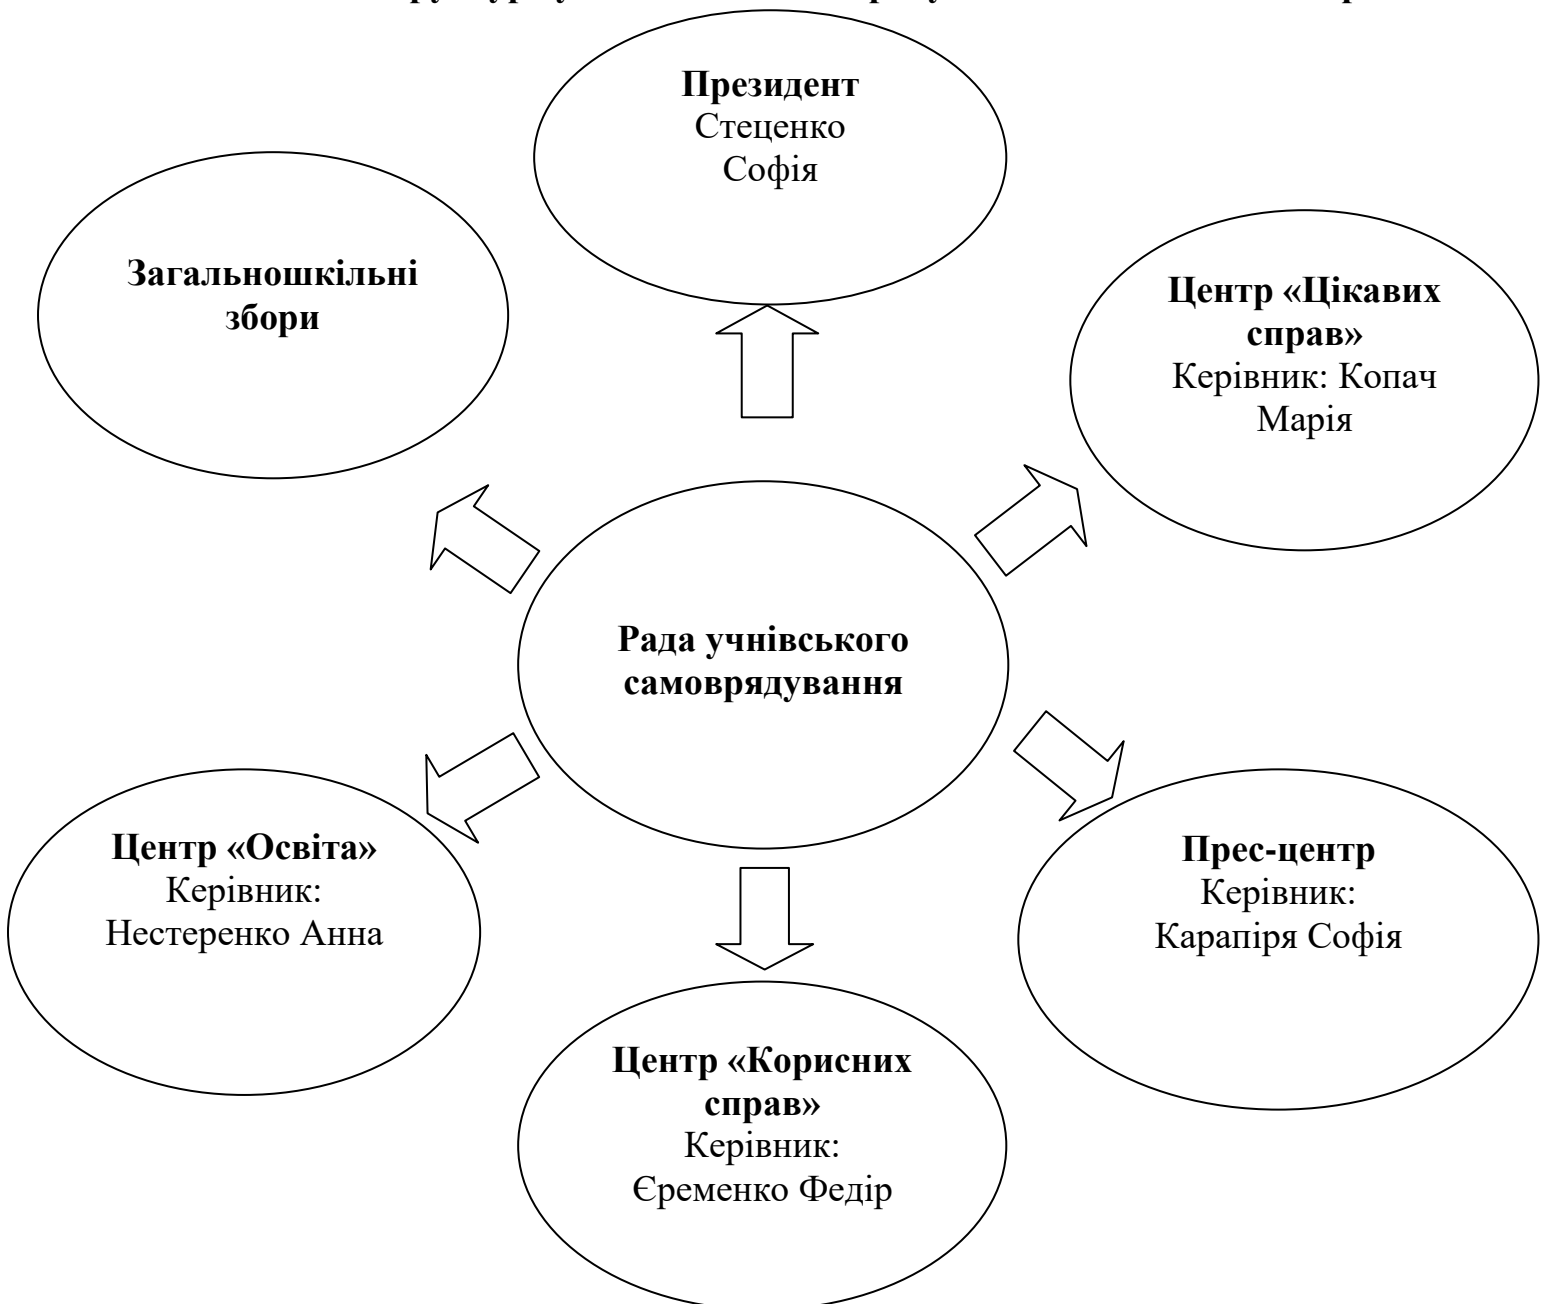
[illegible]

Президент
Стеценко Софія

Загальношкільні збори

Центр «Цікавих справ»
Керівник: Копач Марія

Рада учнівського самоврядування

Центр «Освіта»
Керівник: Нестеренко Анна

Прес-центр
Керівник: Карапіря Софія

Центр «Корисних справ»
Керівник: Єременко Федір